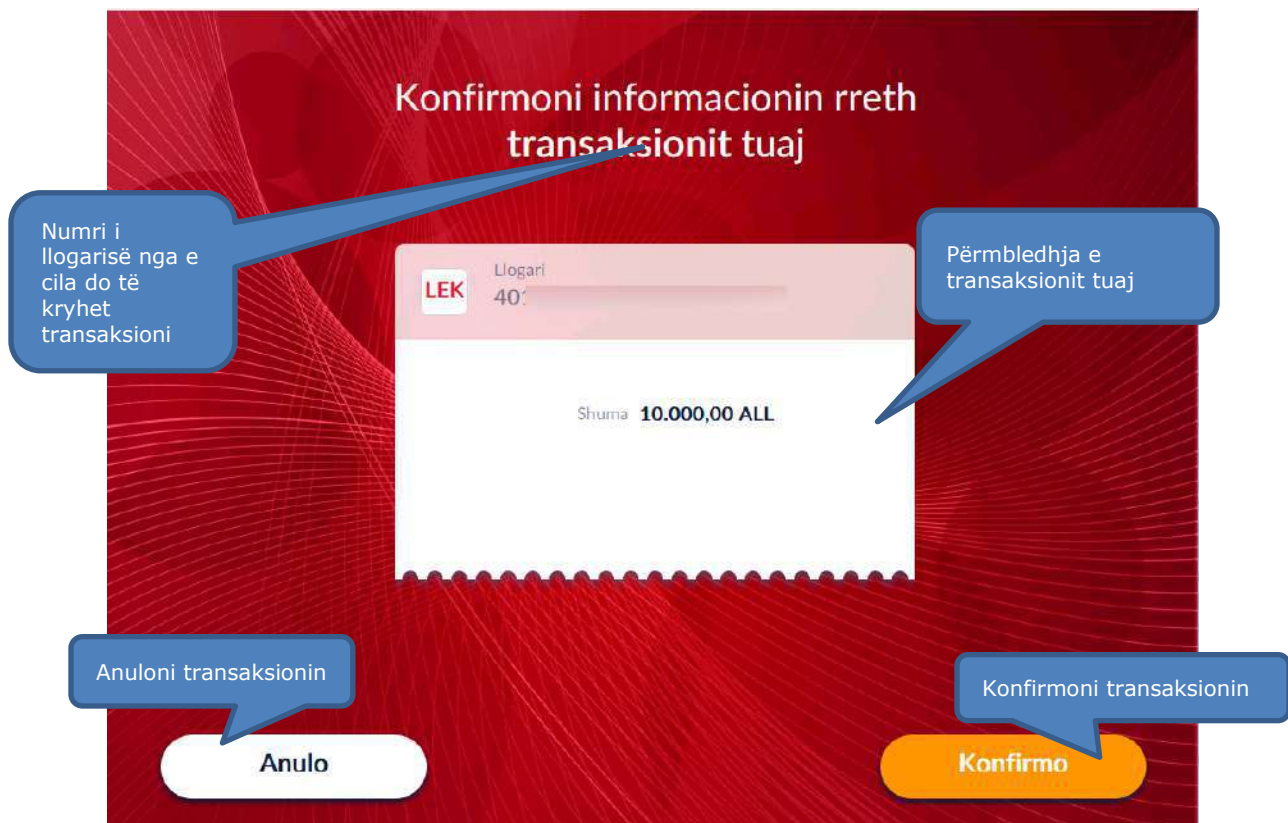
Konfirmoni informacionin rreth transaksionit tuaj

Numri i llogarisë nga e cila do të kryhet transaksioni

LEK

Llogari
401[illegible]

Përmbledhja e transaksionit tuaj

Shuma 10.000,00 ALL

Anuloni transaksionin

Konfirmoni transaksionin

Anulo

Konfirmo